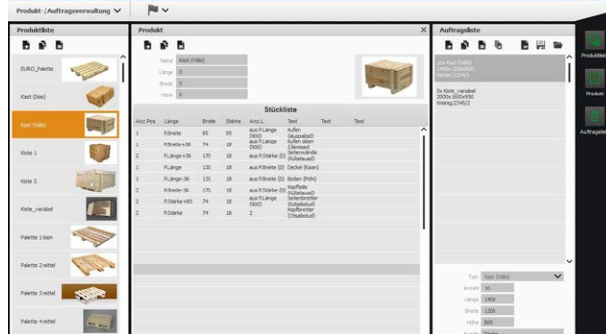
Produkt-/Auftragsverwaltung

Produktliste

EURO_Palette
Kast (Sieb)
Kast (Vdki)
Kiste 1
Kiste 2
Kiste_variabel
Palette 1 klein
Palette 2 mittel
Palette 3 mittel
Palette 4 mittel

Produkt

Name Kast (Vdki)
Länge 0
Breite 0
Höhe 0

Stückliste

| Anz.Pos | Länge | Breite | Stärke | Anz.L | Text | Text | Text |
|---|---|---|---|---|---|---|---|
| 1 | P.Breite | 95 | 95 | aus P.Länge (900) | Kufen (aussen) | | |
| 1 | P.Breite+36 | 74 | 18 | aus P.Länge (900) | Kufen oben (Jänner) | | |
| 2 | P.Länge+36 | 175 | 18 | aus P.Stärke (0) | Seitenwände (Stülpelaud) | | |
| 1 | P.Länge | 135 | 18 | aus P.Breite (0) | Deckel (Eisen) | | |
| 1 | P.Länge-36 | 135 | 18 | aus P.Breite (0) | Boden (Föhr) | | |
| 2 | P.Breite-36 | 175 | 18 | aus P.Stärke (0) | Kopfteile (Stülpelaud) | | |
| 2 | P.Länge+85 | 74 | 18 | aus P.Länge (900) | Seitenbretter (Stülpelaud) | | |
| 2 | P.Stärke | 74 | 18 | 2 | Kopfbretter (Crbaelistud) | | |

Auftragsliste

10x Kast (Vdki) 1400x1200x800 Serie(1234/1)

5x Kiste_variabel 2000x1600x950 Sfaing(2345/2)

Typ Kast (Vdki)
Anzahl 10
Länge 1400
Breite 1200
Höhe 800

Produktliste
Produkt
Auftragsliste